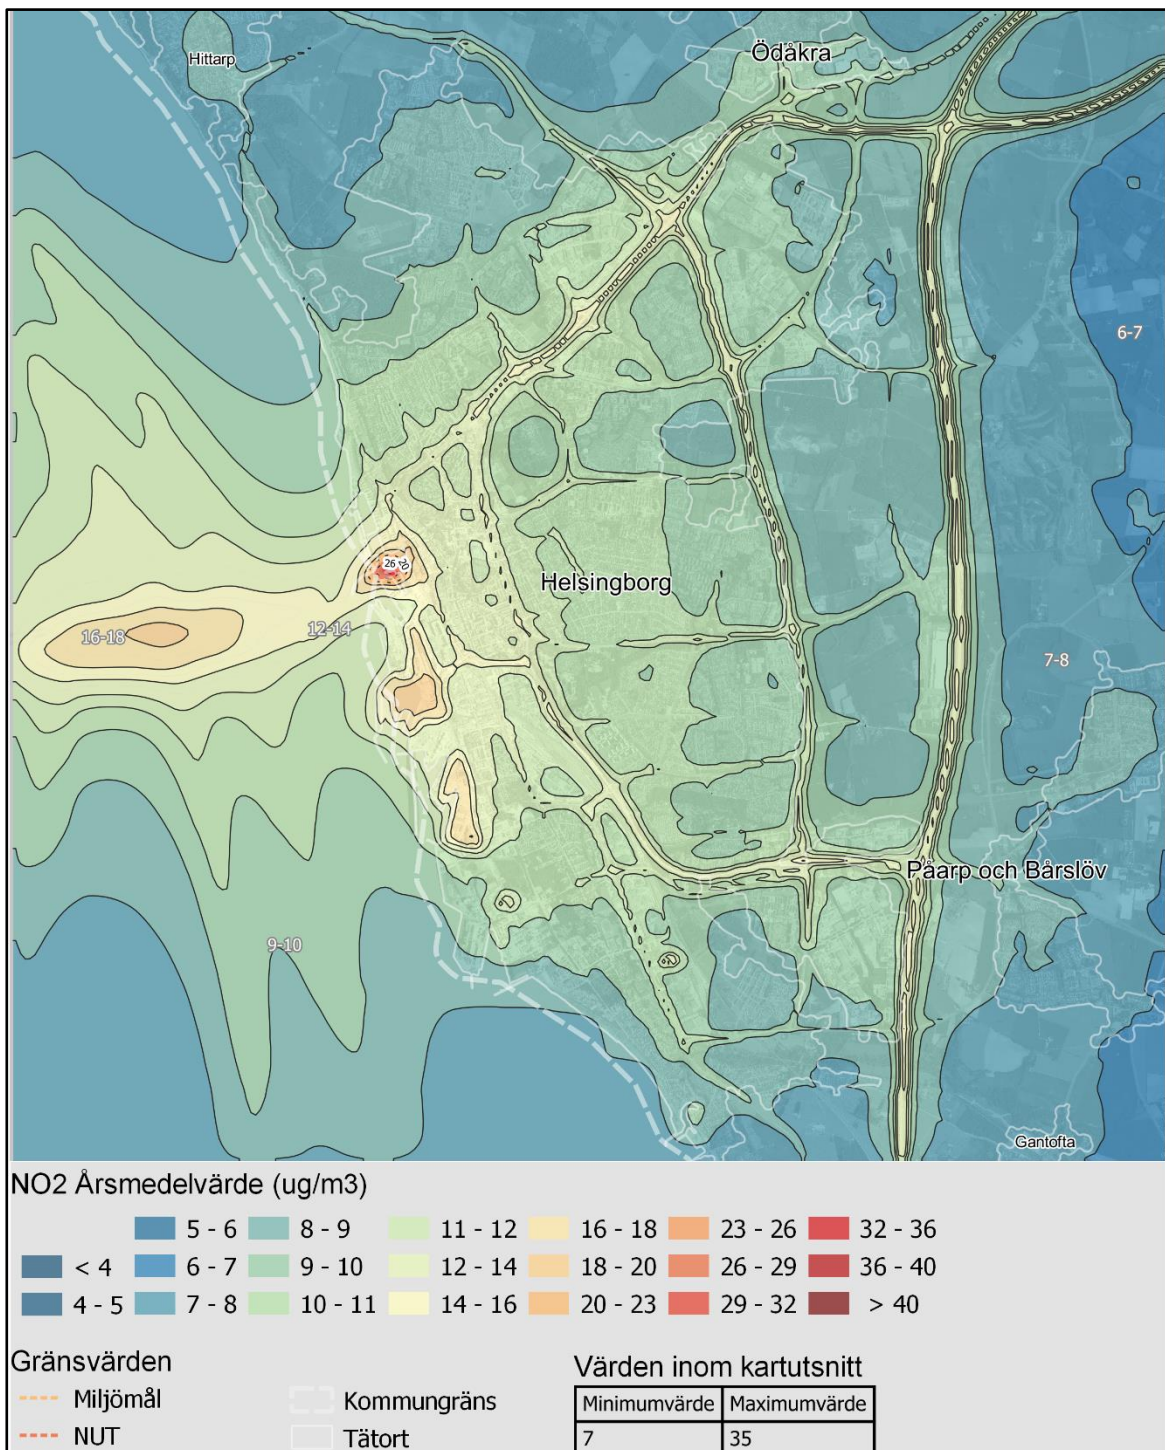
Hittarp
Ödåkra
6-7
Helsingborg
26-29
16-18
12-14
7-8
Påarp och Bårslöv
9-10
Gantofta

NO2 Årsmedelvärde (ug/m3)

< 4
4 - 5
5 - 6
6 - 7
7 - 8
8 - 9
9 - 10
10 - 11
11 - 12
12 - 14
14 - 16
16 - 18
18 - 20
20 - 23
23 - 26
26 - 29
29 - 32
32 - 36
36 - 40
> 40

Gränsvärden
Miljömål
NUT
Kommungräns
Tätort

Värden inom kartutsnitt

| Minimumvärde | Maximumvärde |
|---|---|
| 7 | 35 |